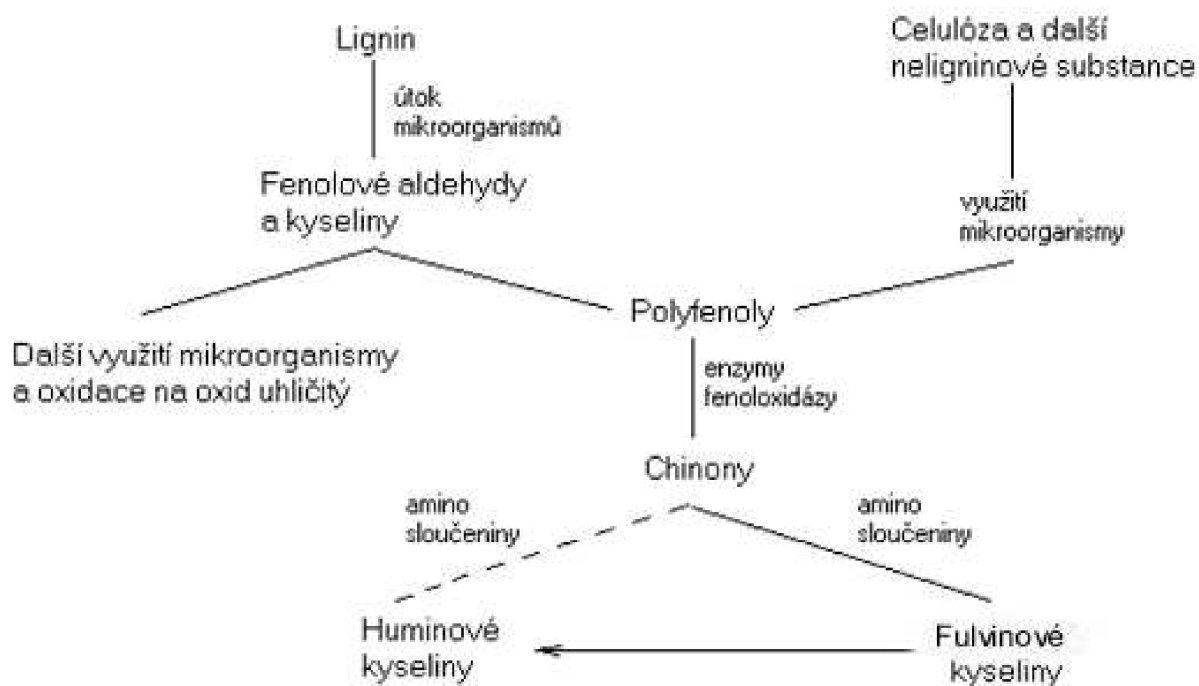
Lignin

útok mikroorganismů

Celulóza a další neligninové substance

Fenolové aldehydy a kyseliny

využití mikroorganismy

Polyfenoly

Další využití mikroorganismy a oxidace na oxid uhličitý

enzymy fenoloxidázy

Chinony

amino sloučeniny

amino sloučeniny

Huminové kyseliny

Fulvinové kyseliny